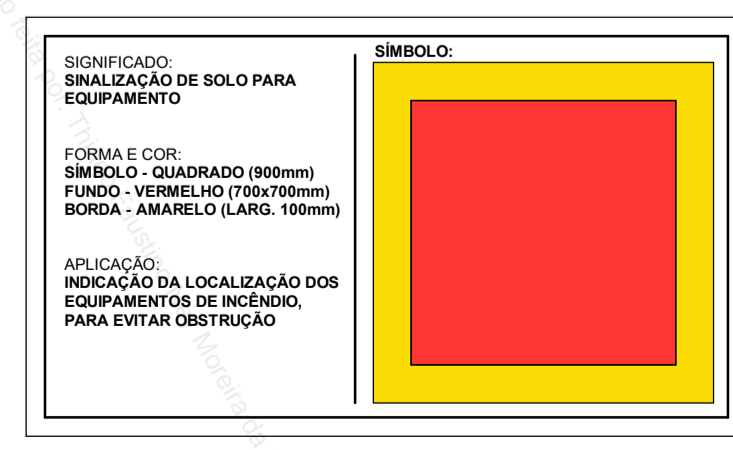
SIGNIFICADO:
SINALIZAÇÃO DE SOLO PARA EQUIPAMENTO

FORMA E COR:
SÍMBOLO - QUADRADO (900mm)
FUNDO - VERMELHO (700x700mm)
BORDA - AMARELO (LARG. 100mm)

APLICAÇÃO:
INDICAÇÃO DA LOCALIZAÇÃO DOS EQUIPAMENTOS DE INCÊNDIO, PARA EVITAR OBSTRUÇÃO

SÍMBOLO:

Feita por Th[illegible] Moreira da